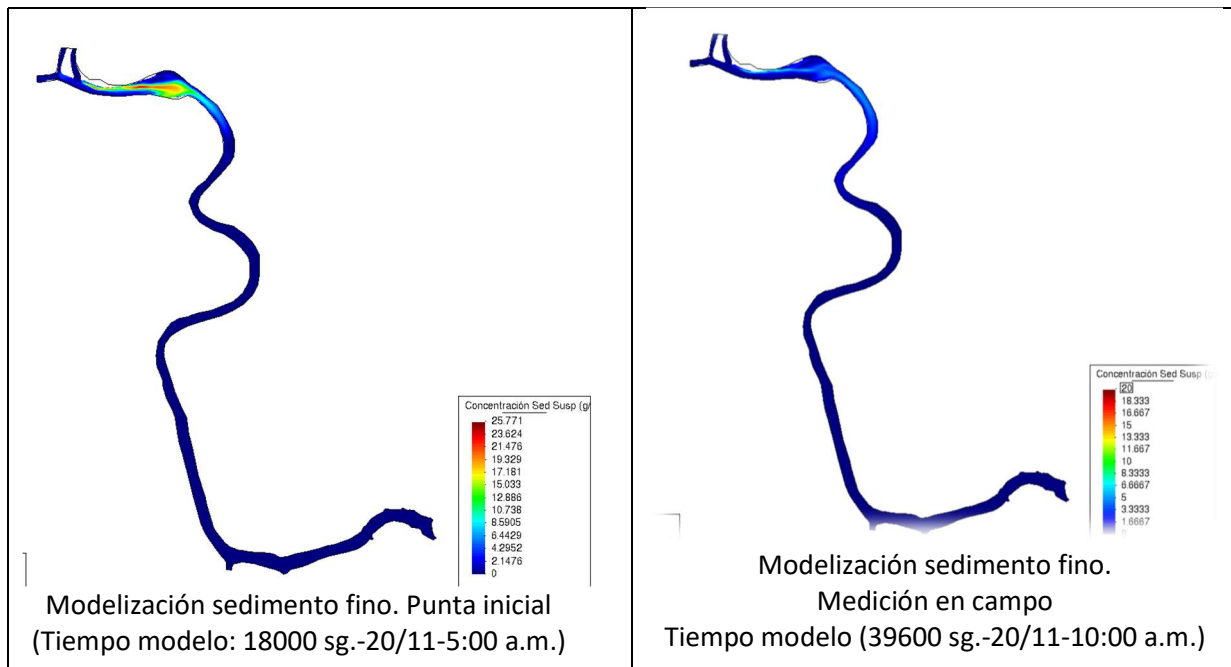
| | |
|---|---|
| Concentración Sed Susp (g/ 25.771 23.624 21.476 19.329 17.181 15.033 12.886 10.738 8.5905 6.4429 4.2952 2.1476 0 Modelización sedimento fino. Punta inicial (Tiempo modelo: 18000 sg.-20/11-5:00 a.m.) | Concentración Sed Susp (g 20 18.333 16.667 15 13.333 11.667 10 8.3333 6.6667 5 3.3333 1.6667 0 Modelización sedimento fino. Medición en campo Tiempo modelo (39600 sg.-20/11-10:00 a.m.) |